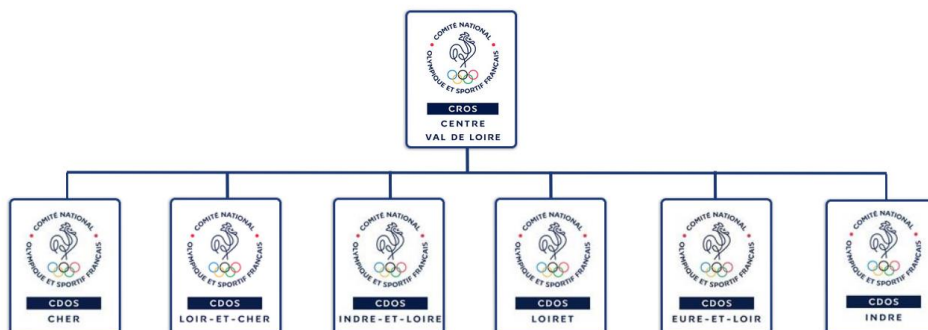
COMITÉ NATIONAL OLYMPIQUE ET SPORTIF FRANÇAIS
CROS
CENTRE
VAL DE LOIRE

COMITÉ NATIONAL OLYMPIQUE ET SPORTIF FRANÇAIS
CDOS
CHER

COMITÉ NATIONAL OLYMPIQUE ET SPORTIF FRANÇAIS
CDOS
LOIR-ET-CHER

COMITÉ NATIONAL OLYMPIQUE ET SPORTIF FRANÇAIS
CDOS
INDRE-ET-LOIRE

COMITÉ NATIONAL OLYMPIQUE ET SPORTIF FRANÇAIS
CDOS
LOIRET

COMITÉ NATIONAL OLYMPIQUE ET SPORTIF FRANÇAIS
CDOS
EURE-ET-LOIR

COMITÉ NATIONAL OLYMPIQUE ET SPORTIF FRANÇAIS
CDOS
INDRE